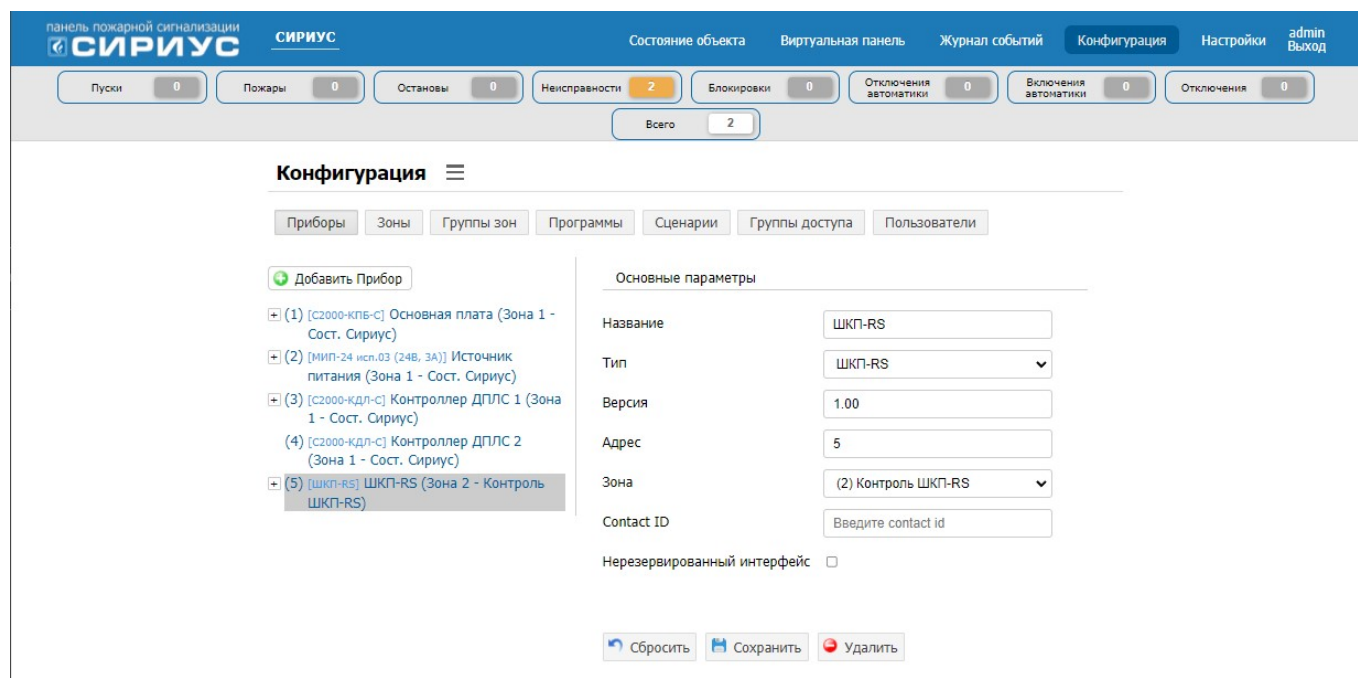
панель пожарной сигнализации
СИРИУС

СИРИУС

Состояние объекта Виртуальная панель Журнал событий Конфигурация Настройки admin Выход

Пуски 0 Пожары 0 Остановы 0 Неисправности 2 Блокировки 0 Отключения автоматики 0 Включения автоматики 0 Отключения 0

Всего 2

Конфигурация

Приборы Зоны Группы зон Программы Сценарии Группы доступа Пользователи

Добавить Прибор

(1) [С2000-КПБ-С] Основная плата (Зона 1 - Сост. Сириус)
(2) [МИП-24 исп.03 (24В, 3А)] Источник питания (Зона 1 - Сост. Сириус)
(3) [С2000-КДЛ-С] Контроллер ДПЛС 1 (Зона 1 - Сост. Сириус)
(4) [С2000-КДЛ-С] Контроллер ДПЛС 2 (Зона 1 - Сост. Сириус)
(5) [ШКП-RS] ШКП-RS (Зона 2 - Контроль ШКП-RS)

Основные параметры

| Название | ШКП-RS |
|---|---|
| Тип | ШКП-RS |
| Версия | 1.00 |
| Адрес | 5 |
| Зона | (2) Контроль ШКП-RS |
| Contact ID | Введите contact id |
| Нерезервированный интерфейс | |

Сбросить Сохранить Удалить